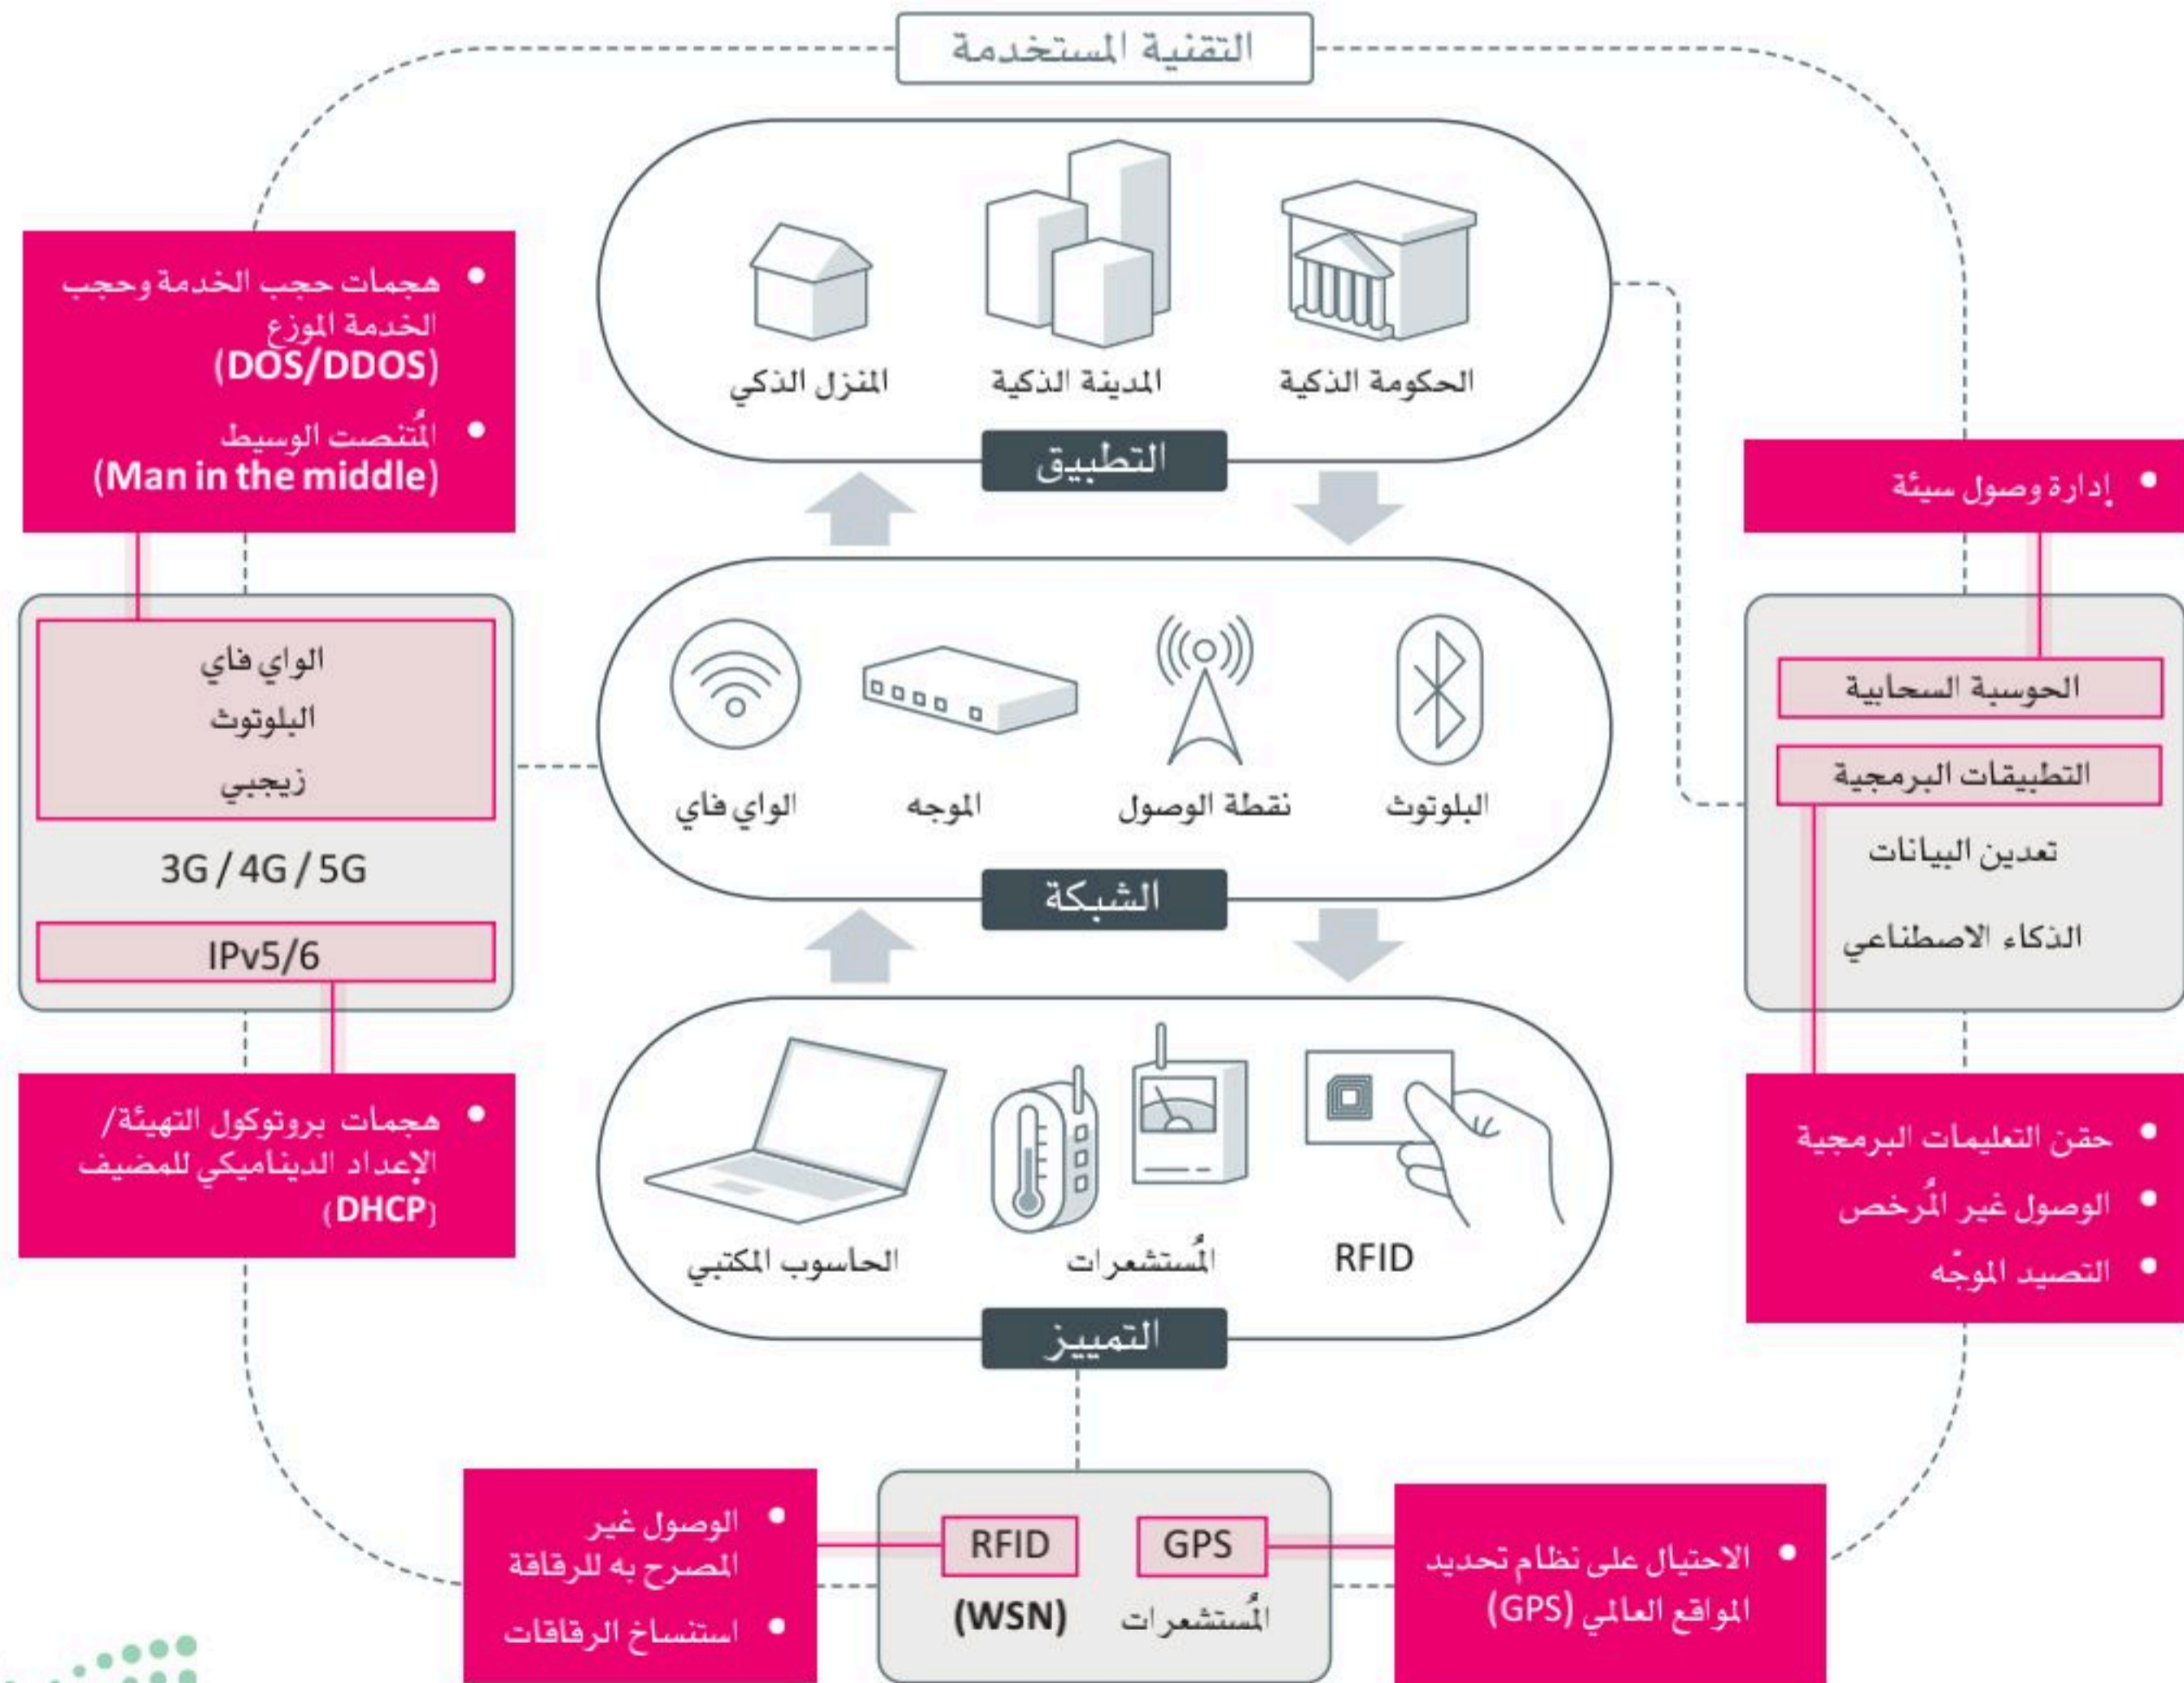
التقنية المستخدمة

• هجمات حجب الخدمة وحجب الخدمة الموزع (DOS/DDOS)
• المُتنصت الوسيط (Man in the middle)

الحكومة الذكية
المدينة الذكية
المنزل الذكي

التطبيق

• إدارة وصول سيئة

الواي فاي
البلوتوث
زيجبي
3G / 4G / 5G
IPv5/6

البلوتوث
نقطة الوصول
الموجه
الواي فاي

الشبكة

الحوسبة السحابية
التطبيقات البرمجية
تعدين البيانات
الذكاء الاصطناعي

• هجمات بروتوكول التهيئة/ الإعداد الديناميكي للمضيف (DHCP)

RFID
المُستشعرات
الحاسوب المكتبي

التمييز

• حقن التعليمات البرمجية
• الوصول غير المُرخص
• التصيد الموجّه

• الوصول غير المصرح به للرقاقة
• استنساخ الرقاقات

RFID
(WSN)
GPS
المُستشعرات

• الاحتيال على نظام تحديد المواقع العالمي (GPS)